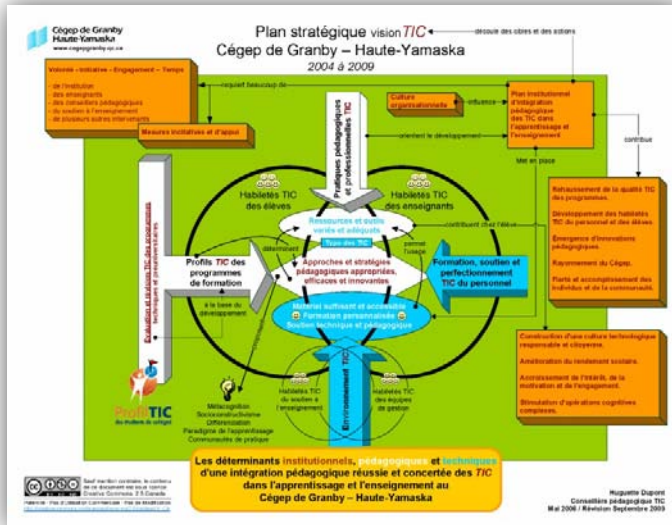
Cégep de Granby Haute-Yamaska
www.cegepgranby.qc.ca

Plan stratégique vision TIC
Cégep de Granby – Haute-Yamaska
2004 à 2009

découle des cibles et des actions

Volonté – Initiative – Engagement – Temps
- de l'institution
- des enseignants
- des conseillers pédagogiques
- du soutien à l'enseignement
- de plusieurs autres intervenants

requiert beaucoup de

Mesures incitatives et d'appui

Culture organisationnelle

influence

Plan institutionnel d'intégration pédagogique des TIC dans l'apprentissage et l'enseignement

orientent le développement

Mis en place

contribue

Pratiques pédagogiques et professionnelles TIC

Habiletés TIC des élèves

Habiletés TIC des enseignants

Ressources et outils variés et adéquats

Type des TIC

contribuent chez l'élève

déterminent

permet l'usage

Approches et stratégies pédagogiques appropriées, efficaces et innovantes

Profils TIC des programmes de formation

Formation, soutien et perfectionnement TIC du personnel

Évaluation et révision TIC des programmes techniques et préuniversitaires

à la base du développement

Matériel suffisant et accessible
Formation personnalisée
Soutien technique et pédagogique

Environnement TIC

Habiletés TIC du soutien à l'enseignement

Habiletés TIC des équipes de gestion

Métacognition
Socioconstructivisme
Différenciation
Paradigme de l'apprentissage
Communautés de pratique

ProfilTIC
des étudiants du collégial

Rehaussement de la qualité TIC des programmes.

Développement des habiletés TIC du personnel et des élèves.

Émergence d'innovations pédagogiques.

Rayonnement du Cégep.

Fierté et accomplissement des individus et de la communauté.

Construction d'une culture technologique responsable et citoyenne.

Amélioration du rendement scolaire.

Accroissement de l'intérêt, de la motivation et de l'engagement.

Stimulation d'opérations cognitives complexes.

Les déterminants institutionnels, pédagogiques et techniques d'une intégration pédagogique réussie et concertée des TIC dans l'apprentissage et l'enseignement au Cégep de Granby – Haute-Yamaska

Sauf mention contraire, le contenu de ce document est sous licence Creative Commons 2.5 Canada

Huguette Dupont
Conseillère pédagogique TIC
Mai 2006 / Révision Septembre 2009